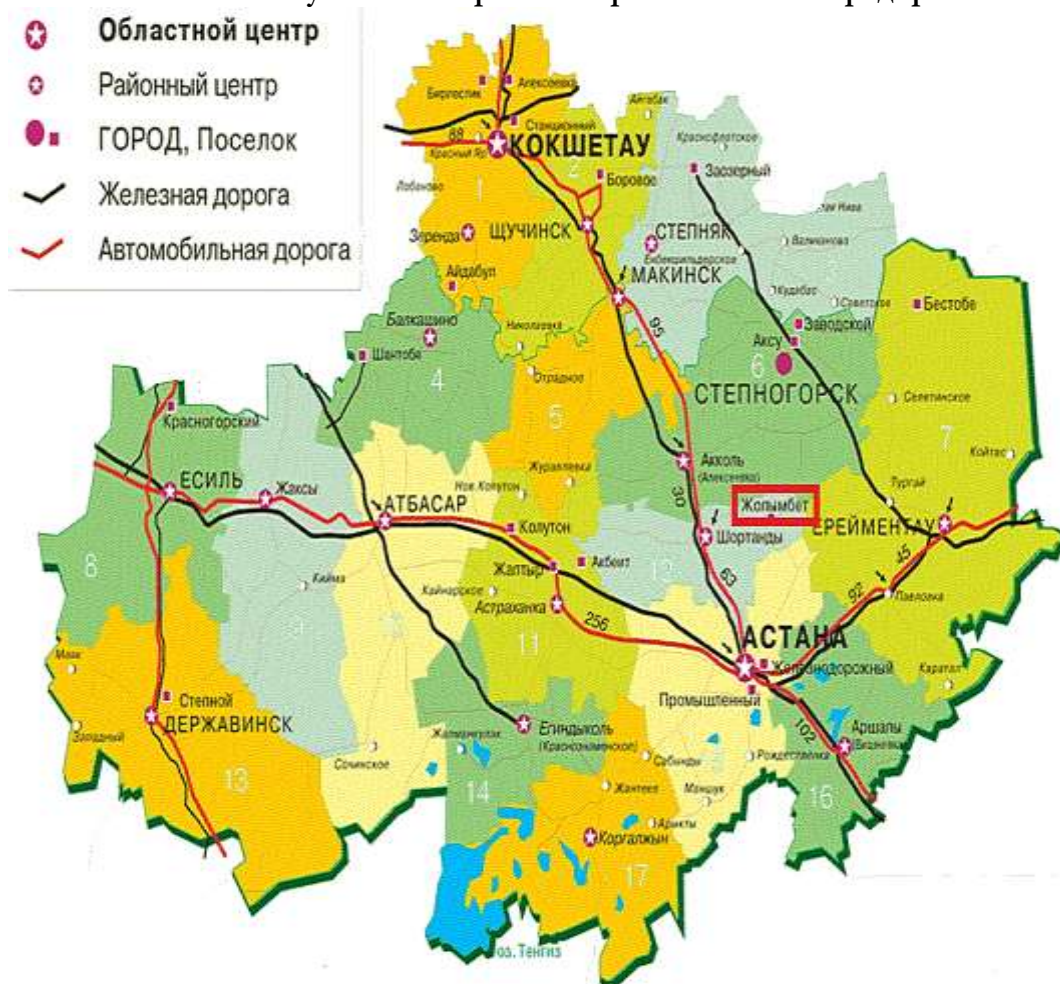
Областной центр
Районный центр
ГОРОД, Поселок
Железная дорога
Автомобильная дорога

Алексеевка
Бирлестик
Стационарный
Агабак
88
Красный Яр
КОКШЕТАУ
Лобаново
1
2
Боровое
Красноферское
Засорный
Зеренда
ЩУЧИНСК
СТЕПНЯК
Енбекшильдерское
Аидабул
МАКИНСК
Кудабас
Светлое
Бестобе
Балкашино
Николаевка
95
Аксу
Заводской
Шантобе
4
6
Отрадное
СТЕПНОГОРСК
5
Селетинское
Красногорский
7
Журавлевка
Акколь
(Алексеевка)
Койтас
ЕСИЛЬ
Жаксы
АТБАСАР
Нов. Колутон
30
Жолымбет
Тургай
Колутон
ЕРЕЙМЕНТАУ
Шортанды
45
8
Акбеит
12
92
Жалтыр
Каймаз
Кайнарское
63
Павловка
Астраханка
256
11
АСТАНА
Железнодорожный
Каратал
Степной
Промышленный
ДЕРЖАВИНСК
Егиндыколь
(Красноярское)
102
Аршалы
Вишневка
Сочинское
Сабынды
Рождественка
13
14
Жантеке
Маншук
16
Арыкты
Коргалжын
17
оз. Тенгиз